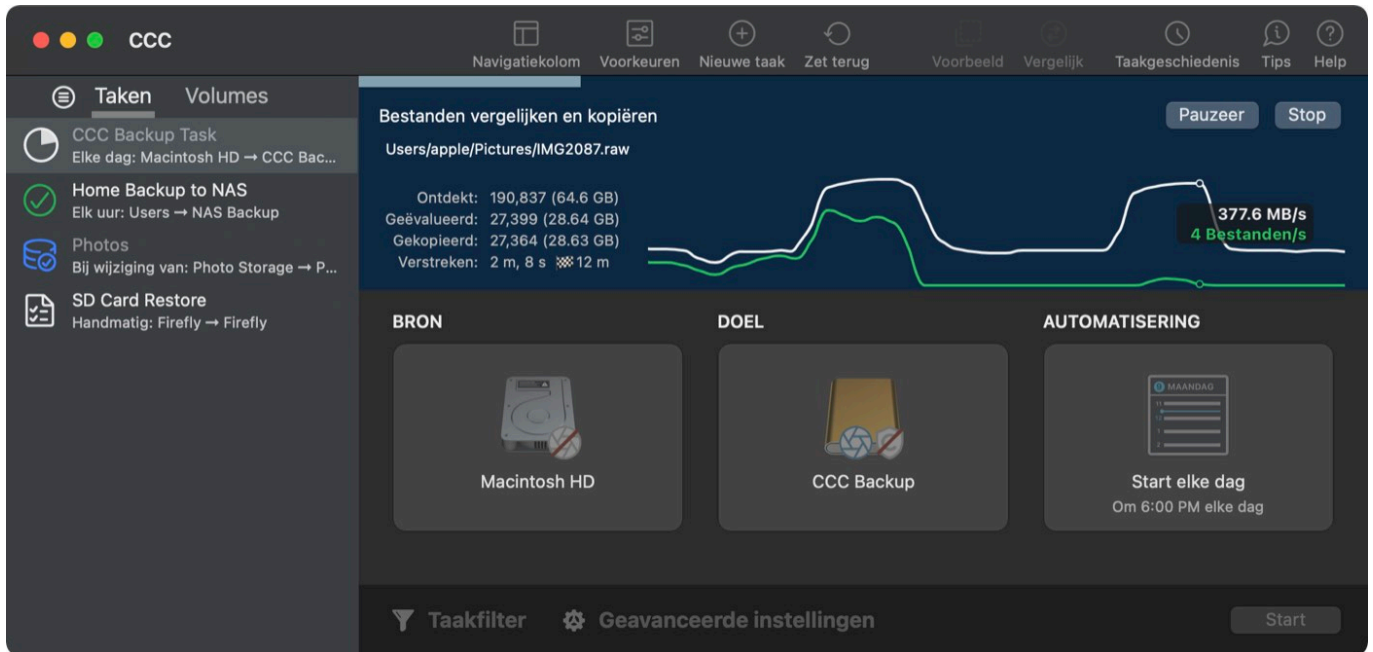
CCC

Navigatiekolom Voorkeuren Nieuwe taak Zet terug Voorbeeld Vergelijk Taakgeschiedenis Tips Help

Taken Volumes

CCC Backup Task
Elke dag: Macintosh HD → CCC Bac...

Home Backup to NAS
Elk uur: Users → NAS Backup

Photos
Bij wijziging van: Photo Storage → P...

SD Card Restore
Handmatig: Firefly → Firefly

Bestanden vergelijken en kopiëren

Pauzeer Stop

Users/apple/Pictures/IMG2087.raw

Ontdekt: 190,837 (64.6 GB)
Geëvalueerd: 27,399 (28.64 GB)
Gekopieerd: 27,364 (28.63 GB)
Verstreken: 2 m, 8 s 12 m

377.6 MB/s
4 Bestanden/s

BRON

Macintosh HD

DOEL

CCC Backup

AUTOMATISERING

MAANDAG

Start elke dag
Om 6:00 PM elke dag

Taakfilter Geavanceerde instellingen Start